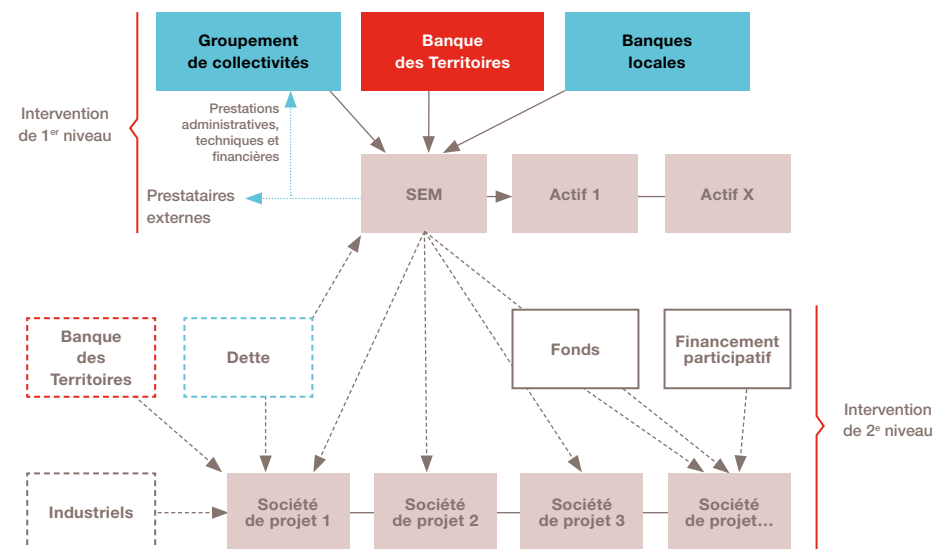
Intervention de 1$^{er}$ niveau

Groupement de collectivités

Banque des Territoires

Banques locales

Prestations administratives, techniques et financières

Prestataires externes

SEM

Actif 1

Actif X

Banque des Territoires

Dette

Fonds

Financement participatif

Intervention de 2$^{e}$ niveau

Industriels

Société de projet 1

Société de projet 2

Société de projet 3

Société de projet…